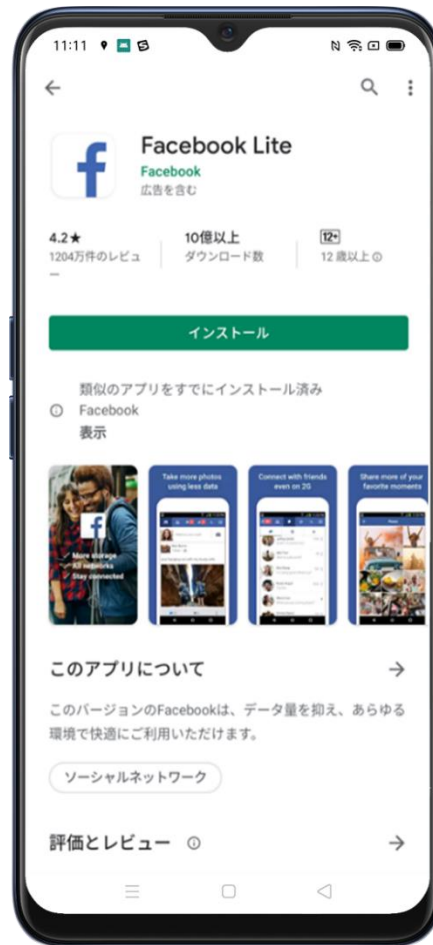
11:11

Facebook Lite
Facebook
広告を含む

4.2★
1204万件のレビュー

10億以上
ダウンロード数

12+
12 歳以上

インストール

類似のアプリをすでにインストール済み
Facebook
表示

More storage
All networks
Stay connected

Take more photos using less data

Connect with friends even on 2G

Share more of your favorite moments

このアプリについて

このバージョンのFacebookは、データ量を抑え、あらゆる環境で快適にご利用いただけます。

ソーシャルネットワーク

評価とレビュー